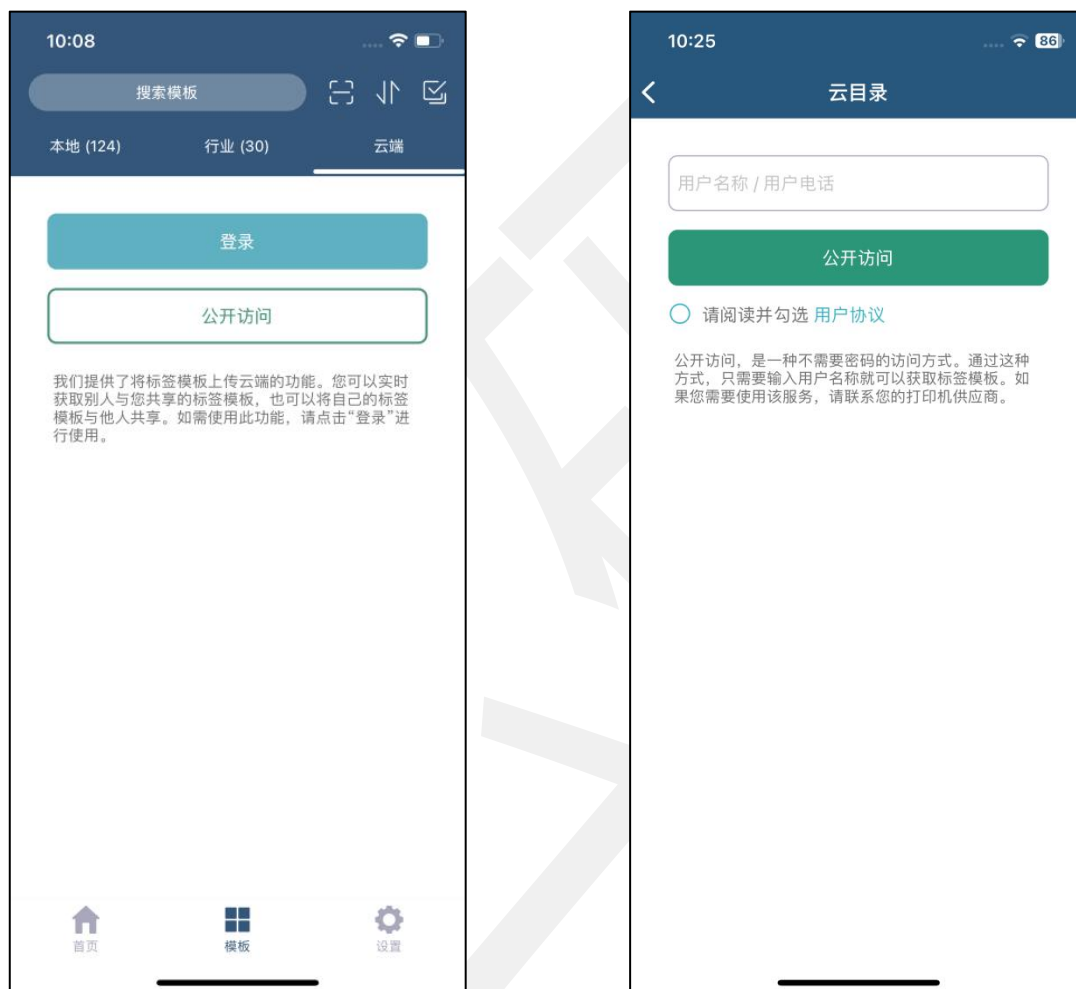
10:08

搜索模板

本地 (124) 行业 (30) 云端

登录

公开访问

我们提供了将标签模板上传云端的功能。您可以实时获取别人与您共享的标签模板，也可以将自己的标签模板与他人共享。如需使用此功能，请点击“登录”进行使用。

首页 模板 设置

10:25 86

云目录

用户名称 / 用户电话

公开访问

请阅读并勾选 用户协议

公开访问，是一种不需要密码的访问方式。通过这种方式，只需要输入用户名称就可以获取标签模板。如果您需要使用该服务，请联系您的打印机供应商。